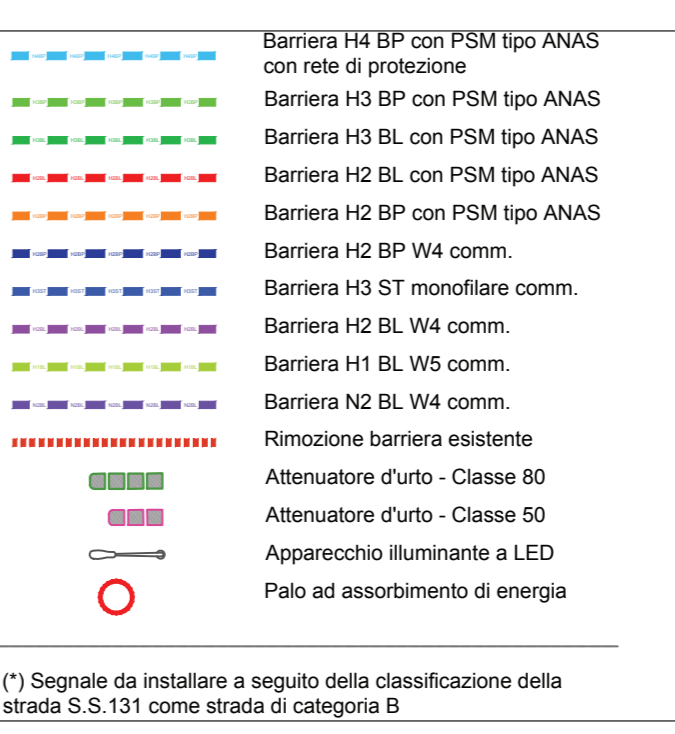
Barriera H4 BP con PSM tipo ANAS con rete di protezione

Barriera H3 BP con PSM tipo ANAS

Barriera H3 BL con PSM tipo ANAS

Barriera H2 BL con PSM tipo ANAS

Barriera H2 BP con PSM tipo ANAS

Barriera H2 BP W4 comm.

Barriera H3 ST monofilare comm.

Barriera H2 BL W4 comm.

Barriera H1 BL W5 comm.

Barriera N2 BL W4 comm.

Rimozione barriera esistente

Attenuatore d'urto - Classe 80

Attenuatore d'urto - Classe 50

Apparecchio illuminante a LED

Palo ad assorbimento di energia

(*) Segnale da installare a seguito della classificazione della strada S.S.131 come strada di categoria B